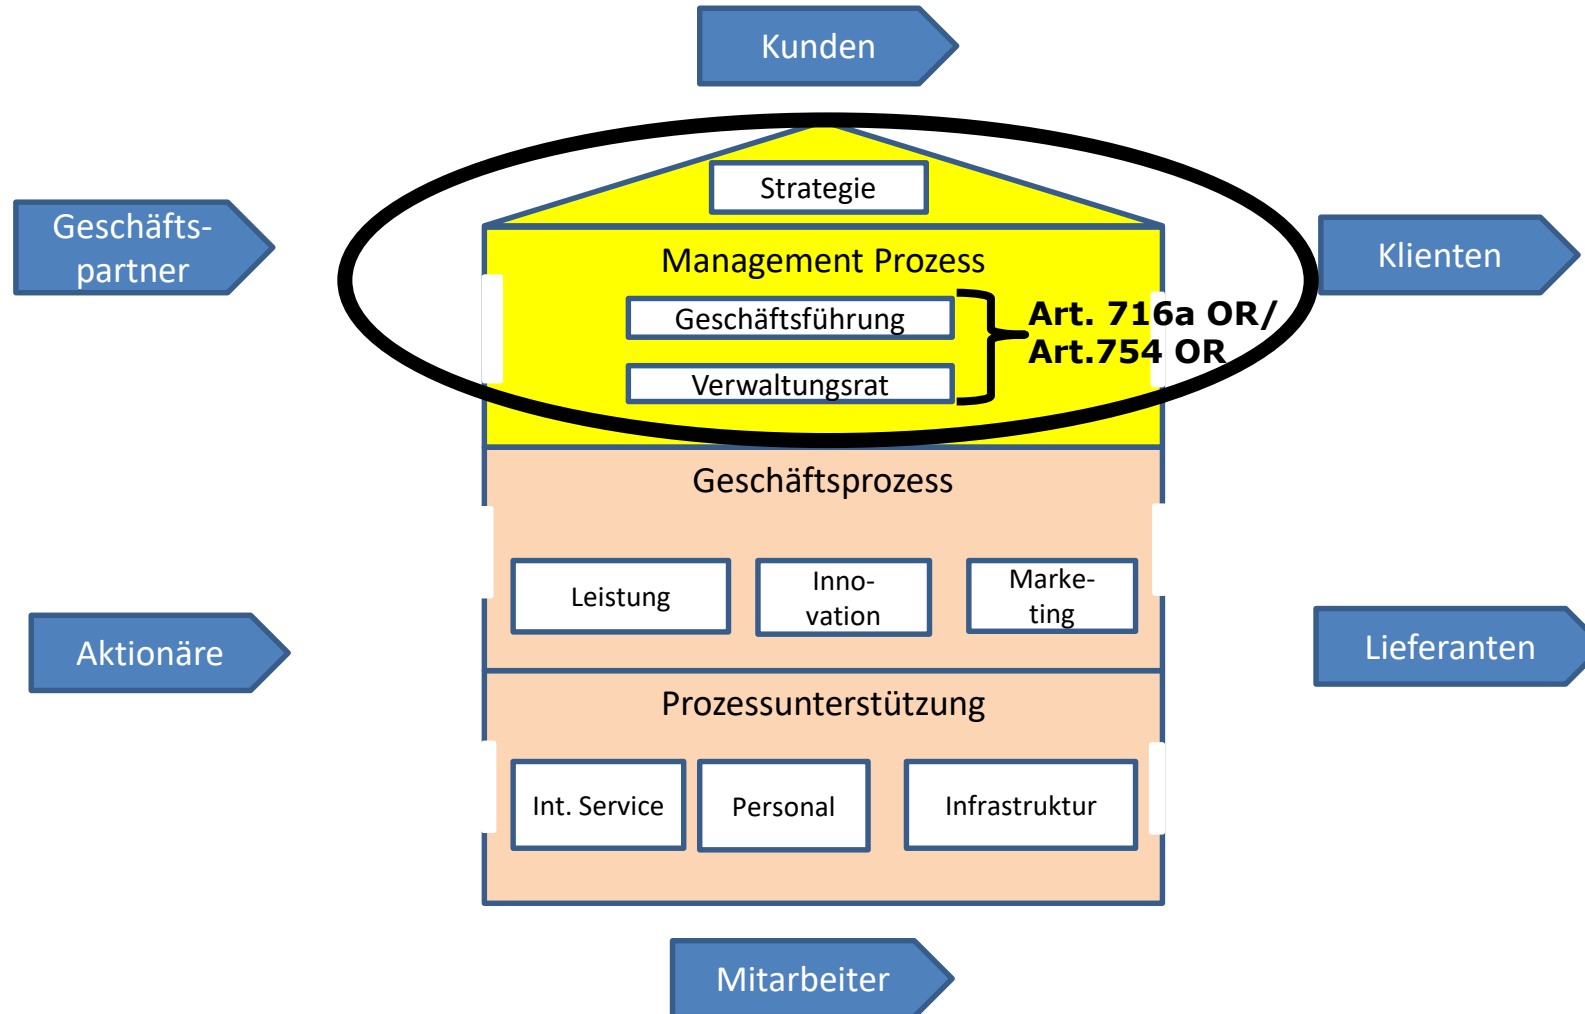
Kunden

Geschäftspartner

Strategie

Management Prozess

Geschäftsführung

Verwaltungsrat

Art. 716a OR/
Art.754 OR

Klienten

Geschäftsprozess

Leistung

Innovation

Marketing

Aktionäre

Lieferanten

Prozessunterstützung

Int. Service

Personal

Infrastruktur

Mitarbeiter